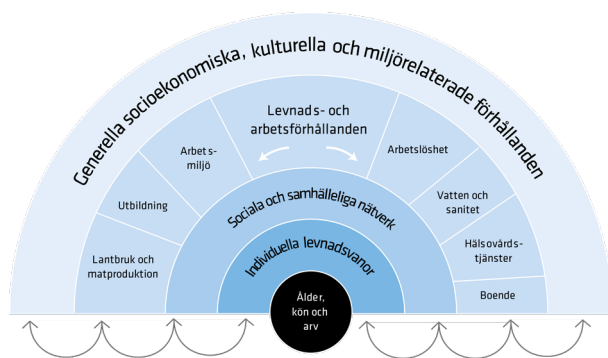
Generella socioekonomiska, kulturella och miljörelaterade förhållanden

Levnads- och arbetsförhållanden

Arbets-miljö

Utbildning

Lantbruk och matproduktion

Arbetslöshet

Vatten och sanitet

Hälsovårds-tjänster

Boende

Sociala och samhälleliga nätverk

Individuella levnadsvanor

Ålder, kön och arv